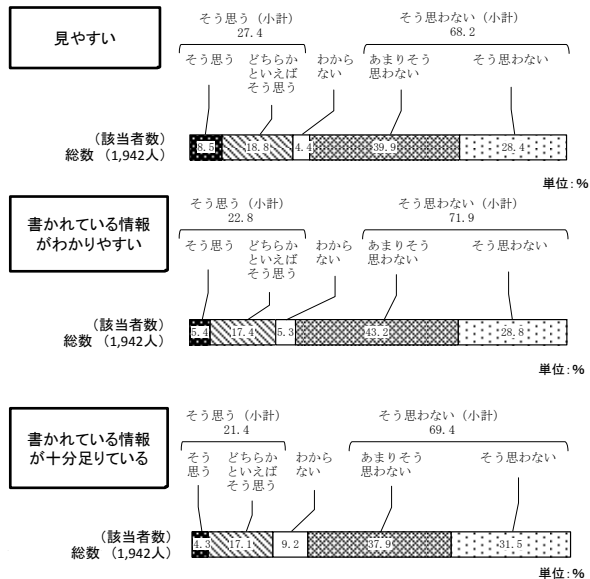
見やすい

そう思う（小計）
27.4

そう思わない（小計）
68.2

そう思う　どちらかといえばそう思う　わからない　あまりそう思わない　そう思わない

（該当者数）
総数 （1,942人）

| 8.5 | 18.8 | 4.4 | 39.9 | 28.4 |
|---|---|---|---|---|

単位：%

書かれている情報がわかりやすい

そう思う（小計）
22.8

そう思わない（小計）
71.9

そう思う　どちらかといえばそう思う　わからない　あまりそう思わない　そう思わない

（該当者数）
総数 （1,942人）

| 5.4 | 17.4 | 5.3 | 43.2 | 28.8 |
|---|---|---|---|---|

単位：%

書かれている情報が十分足りている

そう思う（小計）
21.4

そう思わない（小計）
69.4

そう思う　どちらかといえばそう思う　わからない　あまりそう思わない　そう思わない

（該当者数）
総数 （1,942人）

| 4.3 | 17.1 | 9.2 | 37.9 | 31.5 |
|---|---|---|---|---|

単位：%